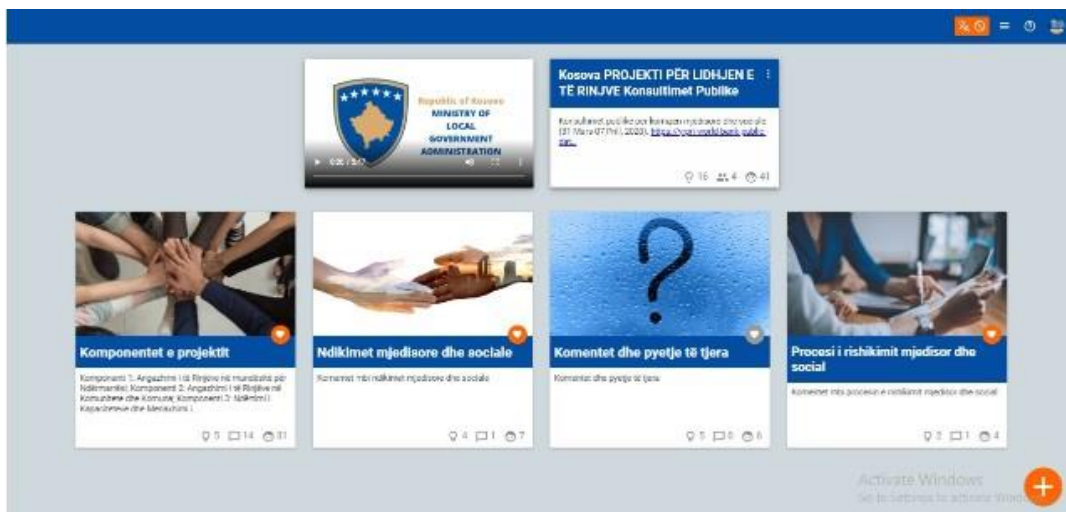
Republic of Kosovo
MINISTRY OF LOCAL GOVERNMENT ADMINISTRATION

0:00 / 3:47

Kosova PROJEKTI PËR LIDHJEN E TË RINJVE Konsultimet Publike

Konsultimet publike për kornizën mjedisore dhe sociale (31 Mars-07 Prill, 2020). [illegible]

16 4 41

Komponentet e projektit

Komponenti 1: Angazhimi i të Rinjve në mundësitë për Ndikim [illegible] Komponenti 2: Angazhimi i të Rinjve në Komunitete dhe Komuna; Komponenti 3: Ndërtimi i Kapaciteteve dhe Menaxhimi i...

5 14 31

Ndikimet mjedisore dhe sociale

Komentet mbi ndikimet mjedisore dhe sociale

4 1 7

Komentet dhe pyetje të tjera

Komentet dhe pyetje të tjera

5 0 6

Procesi i rishikimit mjedisor dhe social

Komentet mbi procesin e rishikimit mjedisor dhe social

2 1 4

Activate Windows
Go to Settings to activate Windows.